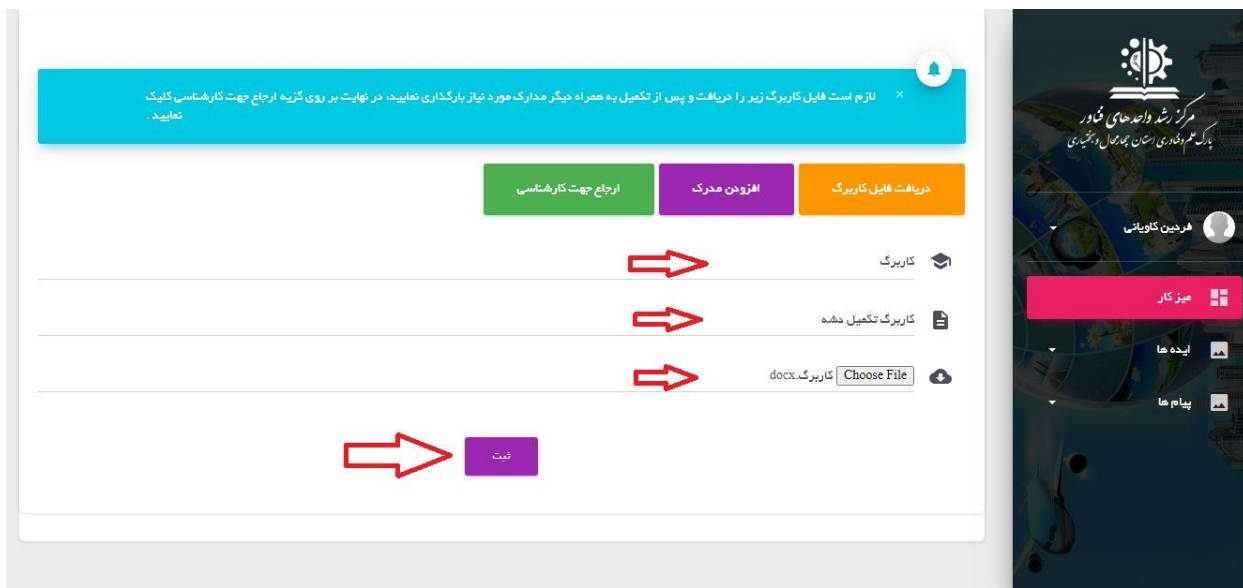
مرکز رشد واحدهای فناور
پارک علم و فناوری استان چهارمحال و بختیاری

فردین کاویانی

میز کار

ایده ها

پیام ها

× لازم است فایل کاربرگ زیر را دریافت و پس از تکمیل به همراه دیگر مدارک مورد نیاز بارگذاری نمایید، در نهایت بر روی گزینه ارجاع جهت کارشناسی کلیک نمایید .

دریافت فایل کاربرگ

افزودن مدرک

ارجاع جهت کارشناسی

کاربرگ

کاربرگ تکمیل دشه

Choose File کاربرگ.docx

ثبت